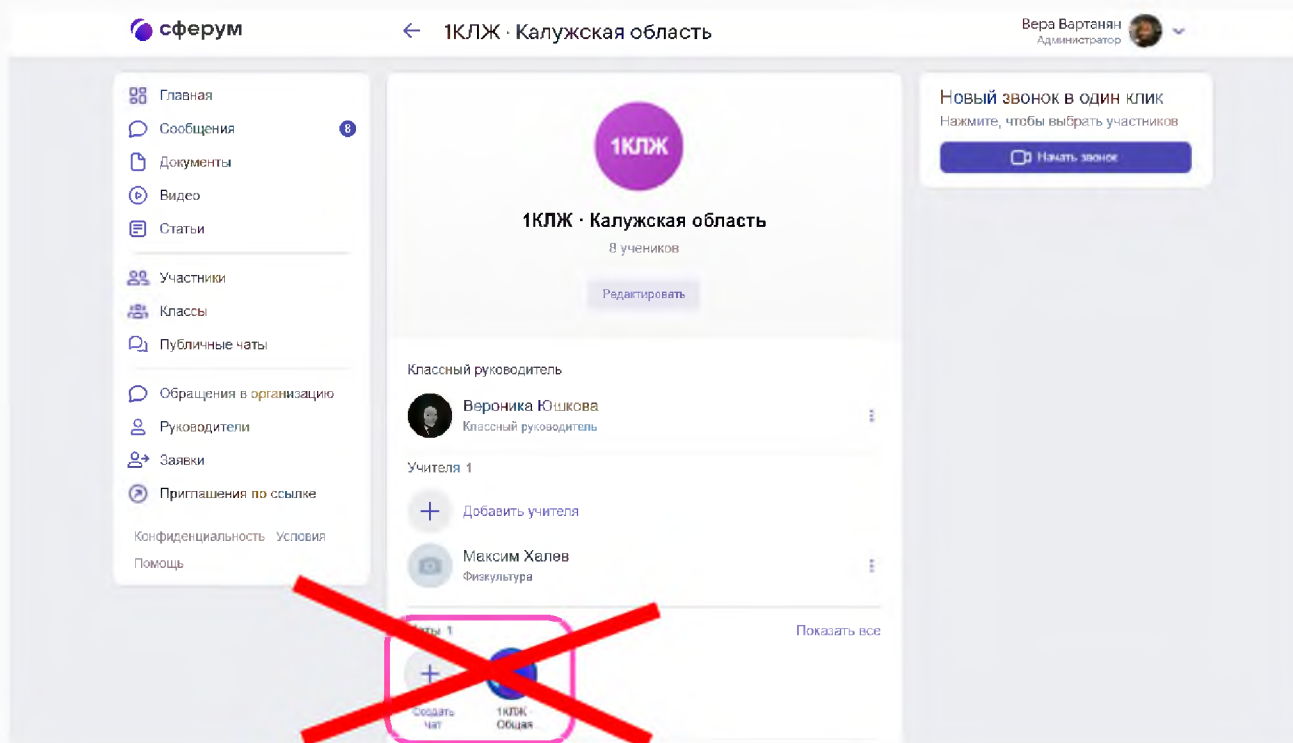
сферум

1КЛЖ · Калужская область

Вера Вартанян
Администратор

Главная
Сообщения 8
Документы
Видео
Статьи
Участники
Классы
Публичные чаты
Обращения в организацию
Руководители
Заявки
Приглашения по ссылке

Конфиденциальность Условия
Помощь

1КЛЖ

1КЛЖ · Калужская область
8 учеников
Редактировать

Классный руководитель
Вероника Юшкова
Классный руководитель

Учителя 1
Добавить учителя
Максим Халев
Физкультура

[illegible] 1
Показать все
Создать чат
1КЛЖ Общая

Новый звонок в один клик
Нажмите, чтобы выбрать участников
Начать звонок